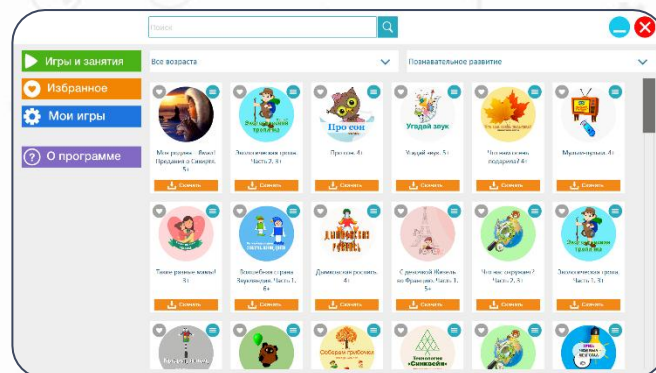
Поиск

Игры и занятия
Избранное
Мои игры
О программе

Все возраста
Познавательное развитие

Мои родные - Вова! Предания о Сибири. 5+
Скачать

Экологическая тропа. Часть 2. 4+
Скачать

Про сон. 4+
Скачать

Угадай звук. 5+
Скачать

Что нам осень подарила? 4+
Скачать

Мультяшки. 4+
Скачать

Такие разные мамы! 3+
Скачать

Волшебная страна Звуляндия. Часть 1. 6+
Скачать

Дымковская роспись. 4+
Скачать

С девочкой Женей по Франции. Часть 1. 5+
Скачать

Что нас окружает? Часть 2. 3+
Скачать

Экологическая тропа. Часть 3. 4+
Скачать

Собираем грибочки
Сказка «Синквейн»